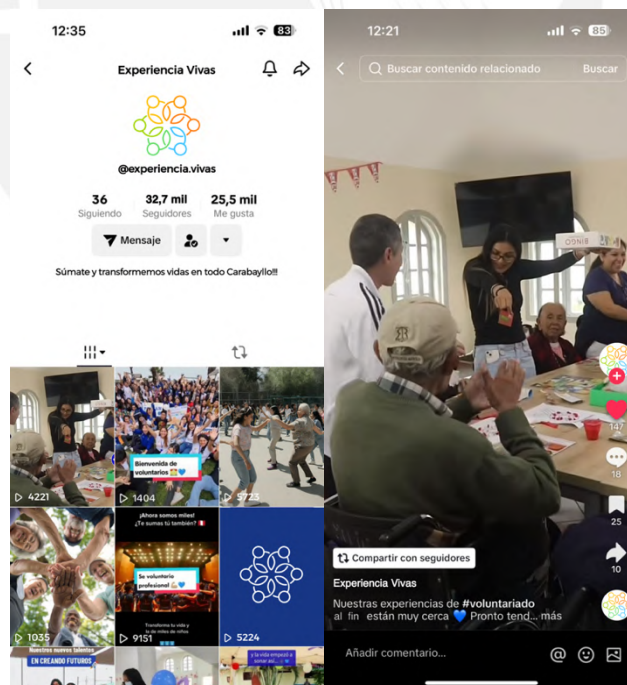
12:35 83

Experiencia Vivas

@experiencia.vivas

36 Siguiendo
32,7 mil Seguidores
25,5 mil Me gusta

Mensaje

Súmate y transformemos vidas en todo Carabayllo!!!

4221
Bienvenida de voluntarios
1404
5723
1035
¡Ahora somos miles! ¿Te sumas tú también?
Se voluntario profesional
Transforma tu vida y la de miles de niños.
9151
5224
Nuestros nuevos talentos
EN CREANDO FUTUROS

12:21 85

Buscar contenido relacionado
Buscar

147
18
25
10

Compartir con seguidores
Experiencia Vivas
Nuestras experiencias de #voluntariado al fin están muy cerca 💙 Pronto tend... más

Añadir comentario...